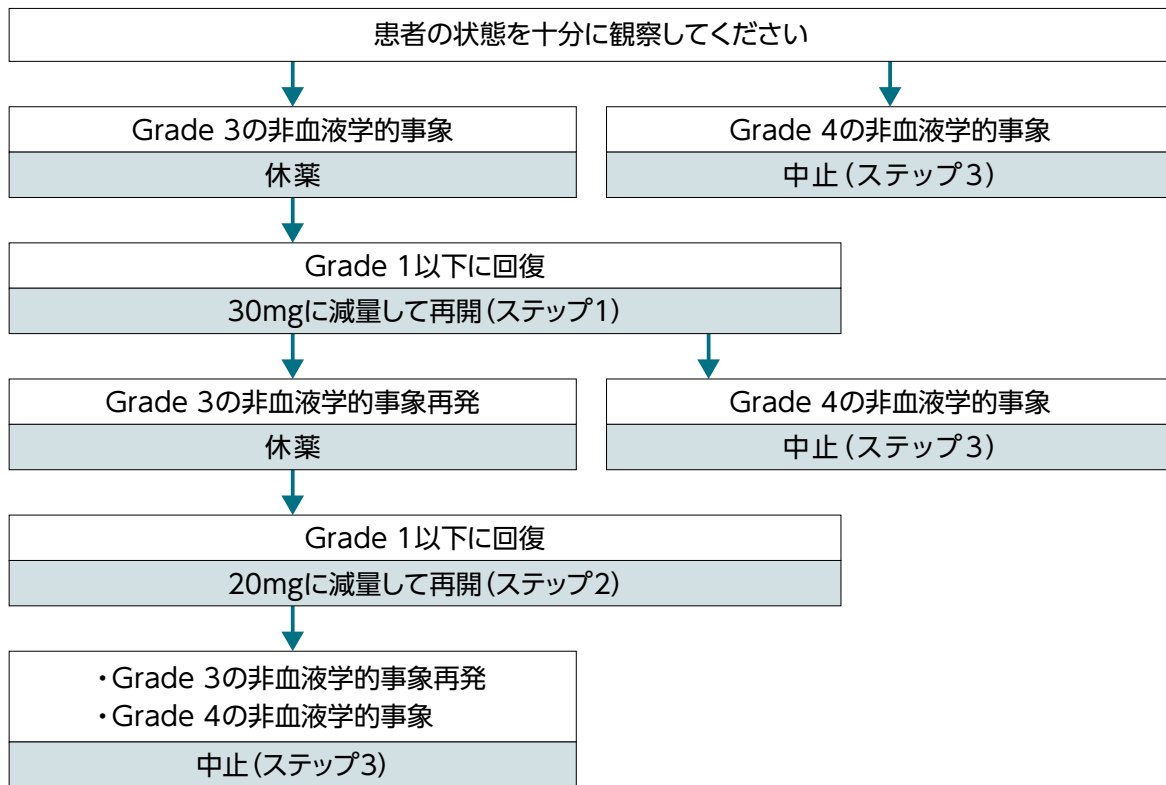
患者の状態を十分に観察してください

Grade 3の非血液学的事象

休薬

Grade 4の非血液学的事象

中止（ステップ3）

Grade 1以下に回復

30mgに減量して再開（ステップ1）

Grade 3の非血液学的事象再発

休薬

Grade 4の非血液学的事象

中止（ステップ3）

Grade 1以下に回復

20mgに減量して再開（ステップ2）

・Grade 3の非血液学的事象再発
・Grade 4の非血液学的事象

中止（ステップ3）